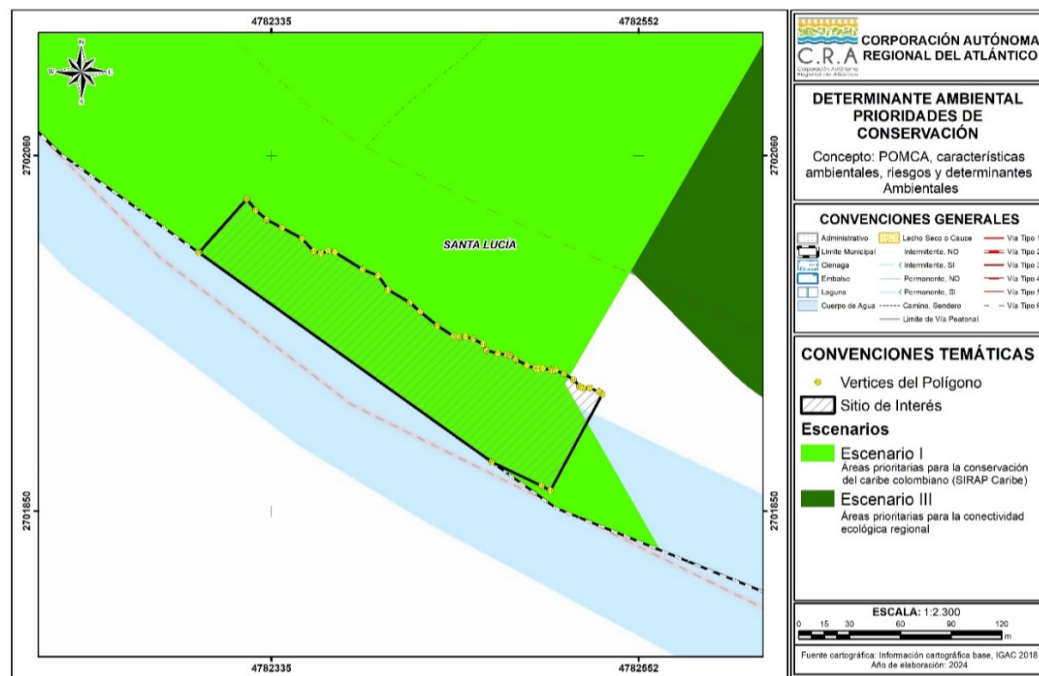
4782335
4782552
2702060
2702060
2701850
2701850
4782335
4782552

SANTA LUCÍA

C.R.A
Corporación Autónoma Regional del Atlántico
CORPORACIÓN AUTÓNOMA REGIONAL DEL ATLÁNTICO

DETERMINANTE AMBIENTAL PRIORIDADES DE CONSERVACIÓN

Concepto: POMCA, características ambientales, riesgos y determinantes Ambientales

CONVENCIONES GENERALES

Administrativo
Limite Municipal
Cienaga
Embalse
Laguna
Cuerpo de Agua
Lecho Seco o Cauce
Intermitente, NO
Intermitente, SI
Permanente, NO
Permanente, SI
Camino, Sendero
Limite de Vía Peatonal
Vía Tipo 1
Vía Tipo 2
Vía Tipo 3
Vía Tipo 4
Vía Tipo 5
Vía Tipo 6

CONVENCIONES TEMÁTICAS

Vertices del Polígono
Sitio de Interés
Escenarios
Escenario I
Áreas prioritarias para la conservación del caribe colombiano (SIRAP Caribe)
Escenario III
Áreas prioritarias para la conectividad ecológica regional

ESCALA: 1:2.300
0 15 30 60 90 120 m

Fuente cartográfica: Información cartográfica base, IGAC 2018
Año de elaboración: 2024